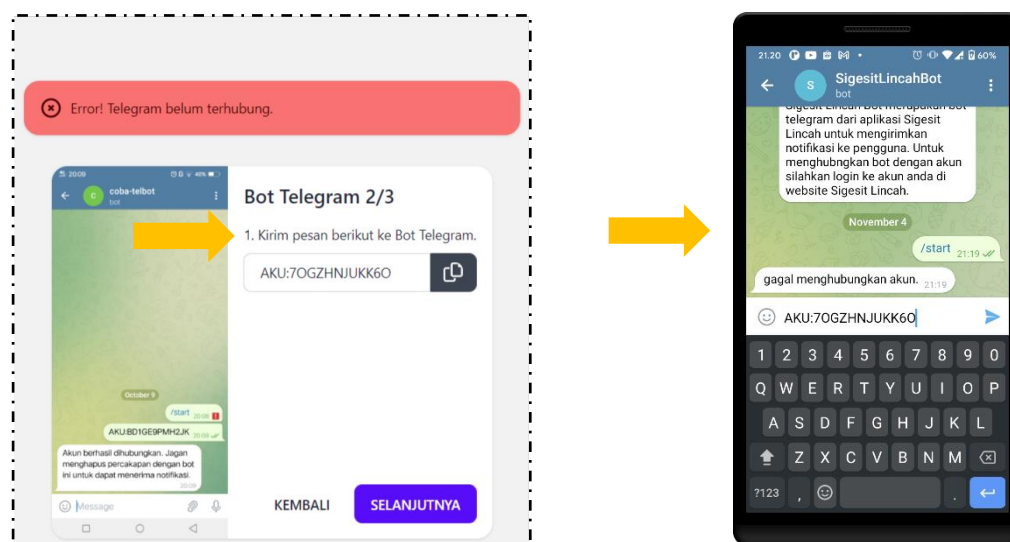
Error! Telegram belum terhubung.

20:09

coba-telbot
bot

October 9

/start 20:09

AKU:BD1GE9PMH2JK 20:09

Akun berhasil dihubungkan. Jagan menghapus percakapan dengan bot ini untuk dapat menerima notifikasi. 20:09

Message

Bot Telegram 2/3

1. Kirim pesan berikut ke Bot Telegram.

AKU:7OGZHNJUKK6O

KEMBALI

SELANJUTNYA

21.20

60%

SigesitLincahBot
bot

Sigesit Lincah Bot merupakan bot telegram dari aplikasi Sigesit Lincah untuk mengirimkan notifikasi ke pengguna. Untuk menghubngkan bot dengan akun silahkan login ke akun anda di website Sigesit Lincah.

November 4

/start 21:19

gagal menghubungkan akun. 21:19

AKU:7OGZHNJUKK6O

1 2 3 4 5 6 7 8 9 0
Q W E R T Y U I O P
A S D F G H J K L
Z X C V B N M
?123 ,  .